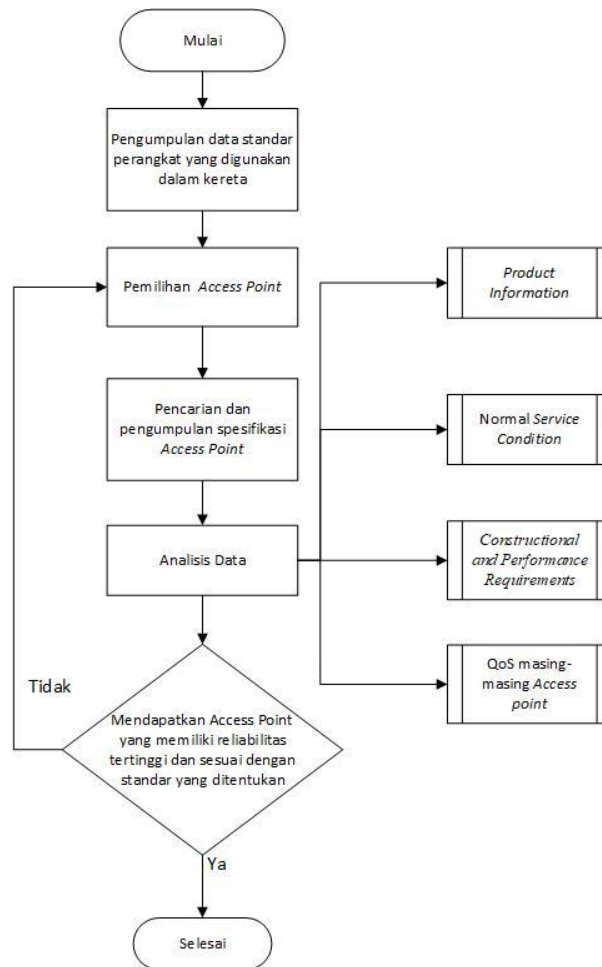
Mulai

Pengumpulan data standar perangkat yang digunakan dalam kereta

Pemilihan *Access Point*

Pencarian dan pengumpulan spesifikasi *Access Point*

Analisis Data

Mendapatkan Access Point yang memiliki reliabilitas tertinggi dan sesuai dengan standar yang ditentukan

Tidak

Ya

Selesai

*Product Information*

Normal *Service Condition*

*Constructional and Performance Requirements*

QoS masing-masing *Access point*